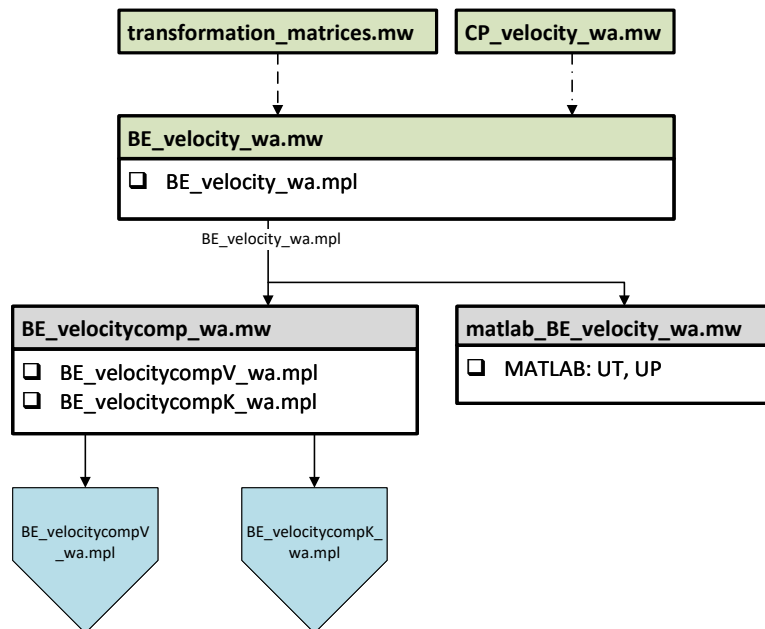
transformation_matrices.mw

CP_velocity_wa.mw

BE_velocity_wa.mw

❑ BE_velocity_wa.mpl

BE_velocity_wa.mpl

BE_velocitycomp_wa.mw

❑ BE_velocitycompV_wa.mpl
❑ BE_velocitycompK_wa.mpl

matlab_BE_velocity_wa.mw

❑ MATLAB: UT, UP

BE_velocitycompV_wa.mpl

BE_velocitycompK_wa.mpl